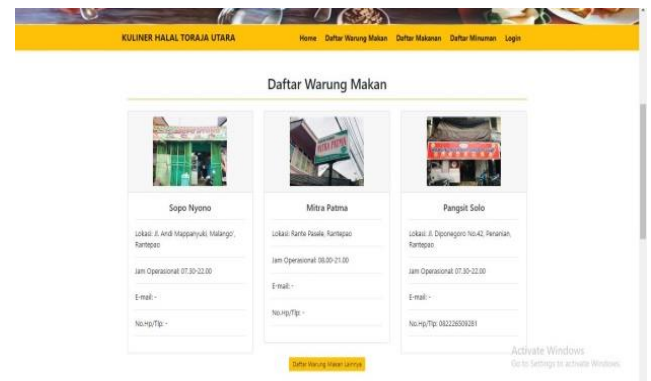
KULINER HALAL TORAJA UTARA

Home Daftar Warung Makan Daftar Makanan Daftar Minuman Login

Daftar Warung Makan

Sopo Nyono

Lokasi: Jl. Andi Mappanyuki, Malango', Rantepao

Jam Operasional: 07.30-22.00

E-mail: -

No.Hp/Tlp: -

Mitra Patma

Lokasi: Rante Pasele, Rantepao

Jam Operasional: 08.00-21.00

E-mail: -

No.Hp/Tlp: -

Pangsit Solo

Lokasi: Jl. Diponegoro No.42, Penanian, Rantepao

Jam Operasional: 07.30-22.00

E-mail: -

No.Hp/Tlp: 082226509281

Daftar Warung Makan Lainnya

Activate Windows
Go to Settings to activate Windows.